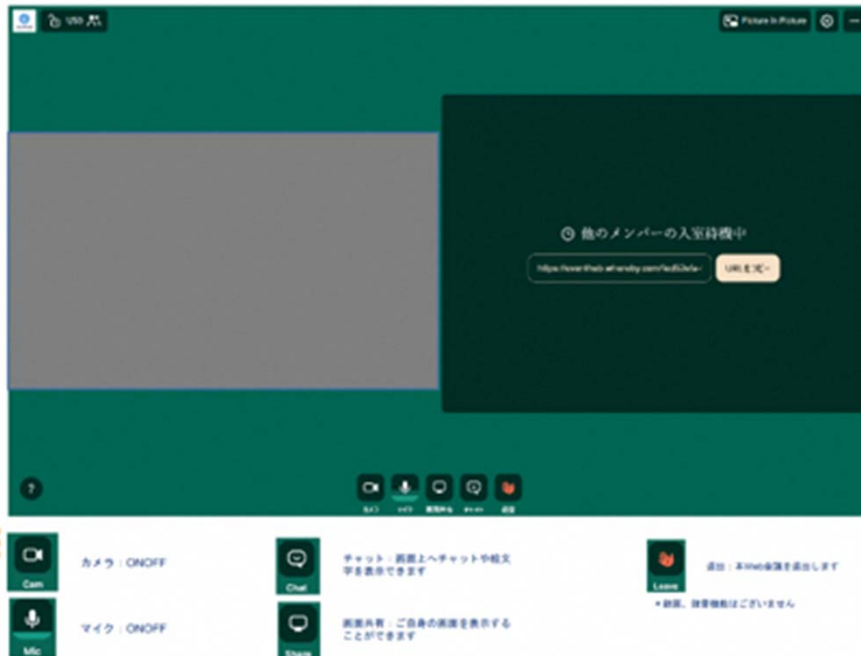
Picture in Picture

他のメンバーの入室待機中

https://eventweb.whereby.com/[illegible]

URLをコピー

?

Cam

カメラ：ON/OFF

Chat

チャット：画面上へチャットや絵文字を表示できます

Leave

退出：本Web会議を退出します

＊録画、録音機能はございません

Mic

マイク：ON/OFF

Share

画面共有：ご自身の画面を表示することができます